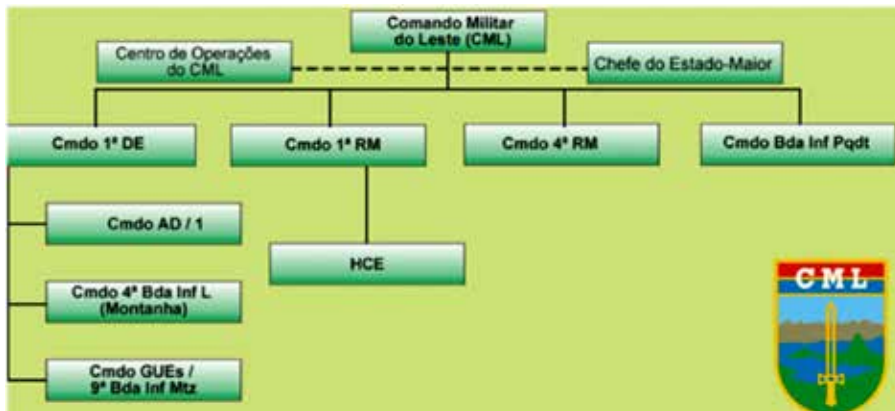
Comando Militar do Leste (CML)

Centro de Operações do CML

Chefe do Estado-Maior

Cmdo 1ª DE

Cmdo 1ª RM

Cmdo 4ª RM

Cmdo Bda Inf Pqdt

Cmdo AD / 1

HCE

Cmdo 4ª Bda Inf L (Montanha)

Cmdo GUEs / 9ª Bda Inf Mtz

CML